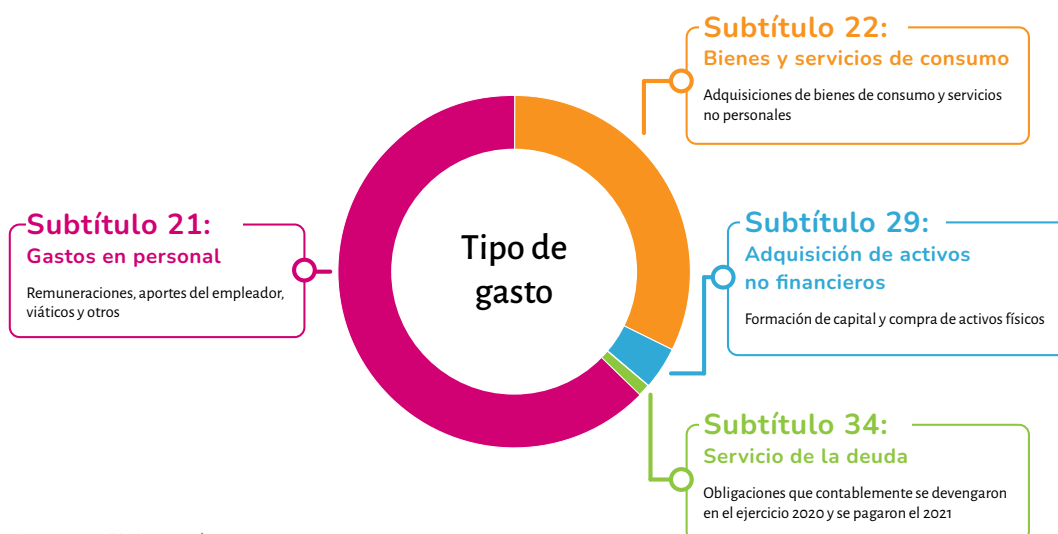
Subtítulo 22:
Bienes y servicios de consumo

Adquisiciones de bienes de consumo y servicios no personales

Subtítulo 21:
Gastos en personal

Remuneraciones, aportes del empleador, viáticos y otros

Tipo de gasto

Subtítulo 29:
Adquisición de activos no financieros

Formación de capital y compra de activos físicos

Subtítulo 34:
Servicio de la deuda

Obligaciones que contablemente se devengaron en el ejercicio 2020 y se pagaron el 2021